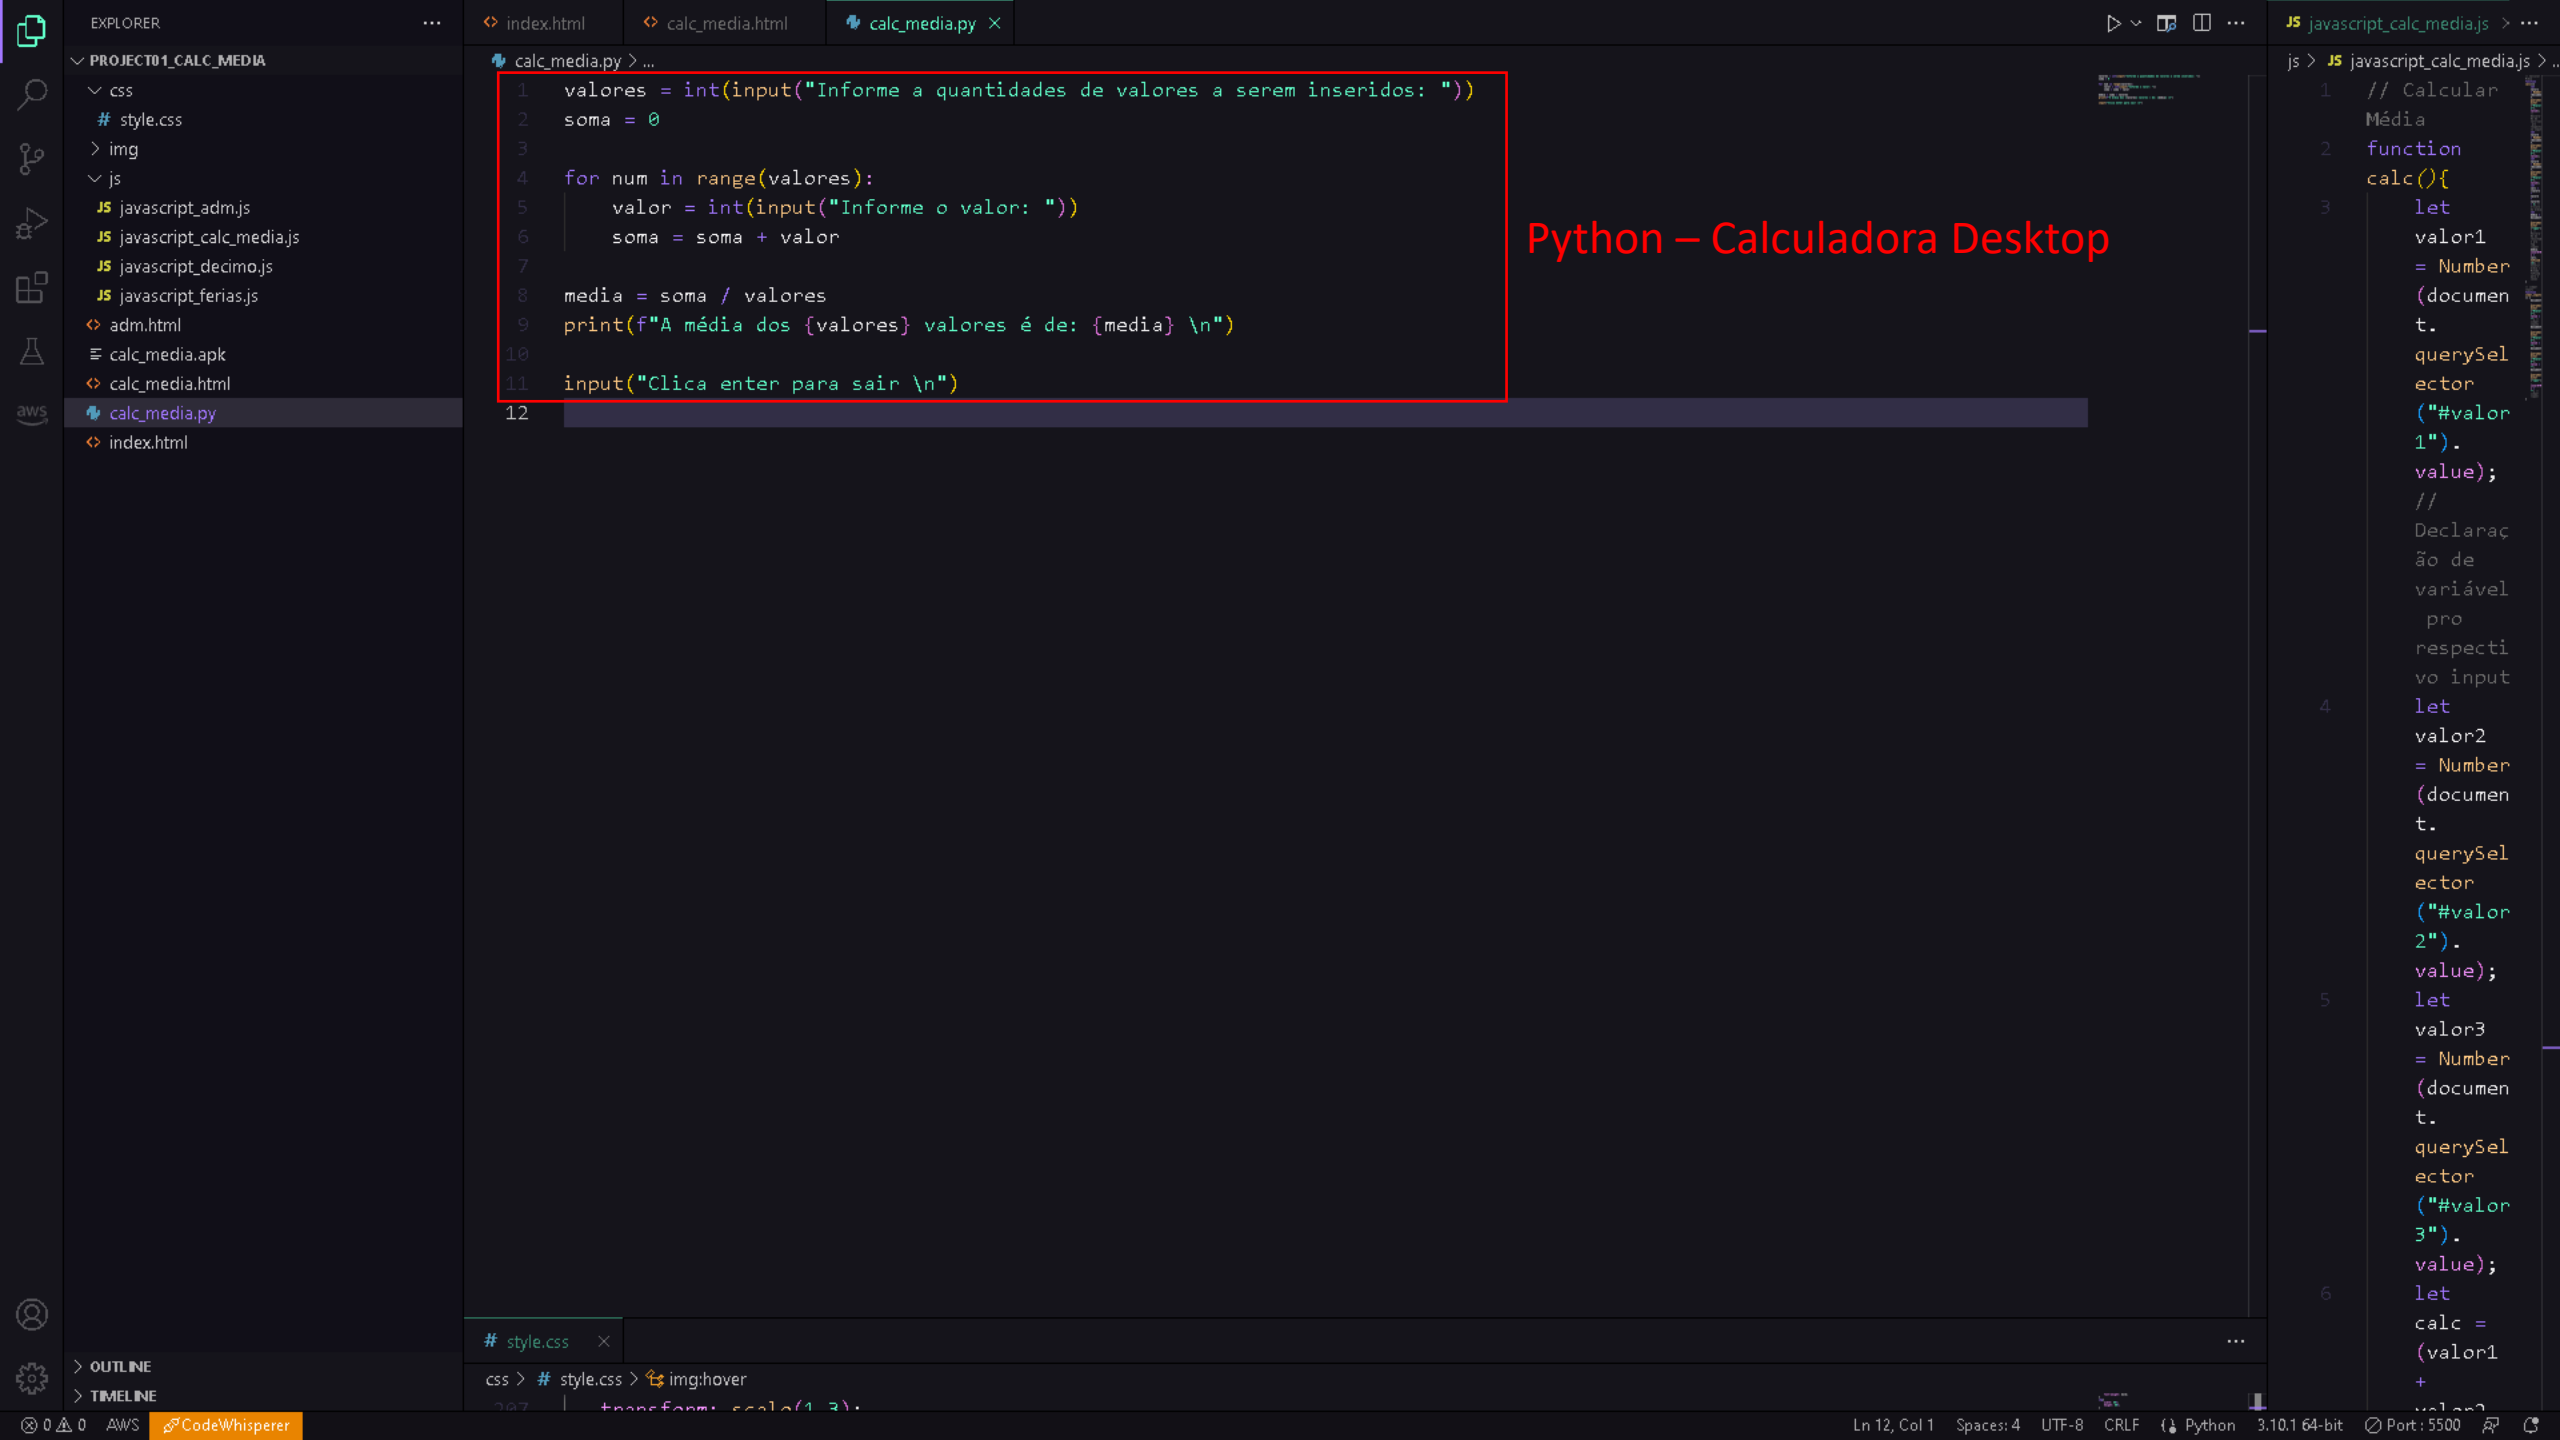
EXPLORER ...
PROJECT01_CALC_MEDIA
css
# style.css
img
js
JS javascript_adm.js
JS javascript_calc_media.js
JS javascript_decimo.js
JS javascript_ferias.js
adm.html
calc_media.apk
calc_media.html
calc_media.py
index.html

index.html calc_media.html calc_media.py ×

calc_media.py > ...

1 valores = int(input("Informe a quantidades de valores a serem inseridos: "))
2 soma = 0
3
4 for num in range(valores):
5 valor = int(input("Informe o valor: "))
6 soma = soma + valor
7
8 media = soma / valores
9 print(f"A média dos {valores} valores é de: {media} \n")
10
11 input("Clica enter para sair \n")
12

Python – Calculadora Desktop

JS javascript_calc_media.js > ...
js > JS javascript_calc_media.js > ...
1 // Calcular Média
2 function calc(){
3 let valor1 = Number(document.querySelector("#valor1").value); // Declaração de variável pro respectivo input
4 let valor2 = Number(document.querySelector("#valor2").value);
5 let valor3 = Number(document.querySelector("#valor3").value);
6 let calc = (valor1 + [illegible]

# style.css ×
css > # style.css > img:hover
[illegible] transform: scale(1.3);

OUTLINE
TIMELINE

⊗ 0 ⚠ 0 AWS CodeWhisperer Ln 12, Col 1 Spaces: 4 UTF-8 CRLF Python 3.10.1 64-bit Port : 5500